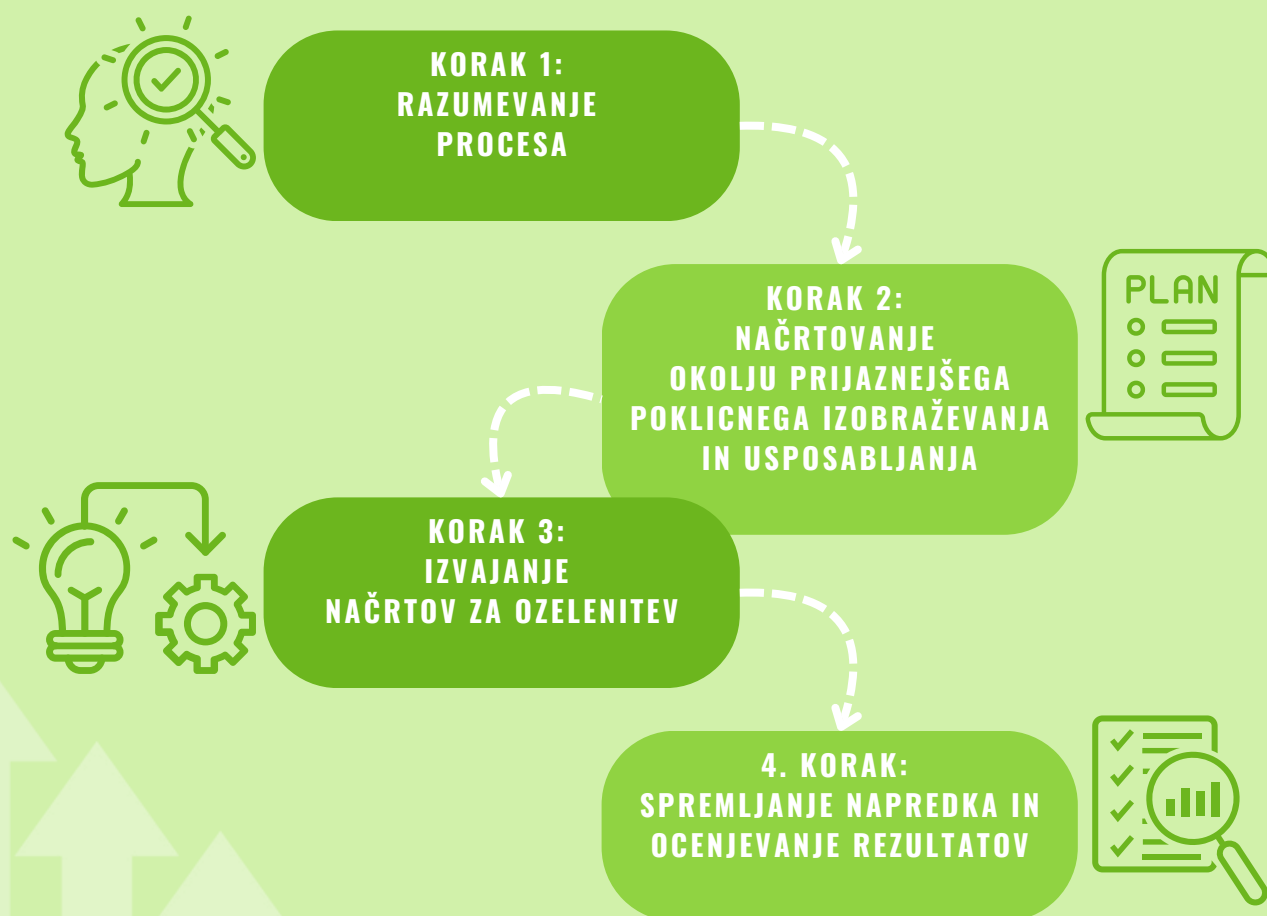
KORAK 1:
RAZUMEVANJE
PROCESA

PLAN

KORAK 2:
NAČRTOVANJE
OKOLJU PRIJAZNEJŠEGA
POKLICNEGA IZOBRAŽEVANJA
IN USPOSABLJANJA

KORAK 3:
IZVAJANJE
NAČRTOV ZA OZELENITEV

4. KORAK:
SPREMLJANJE NAPREDKA IN
OCENJEVANJE REZULTATOV